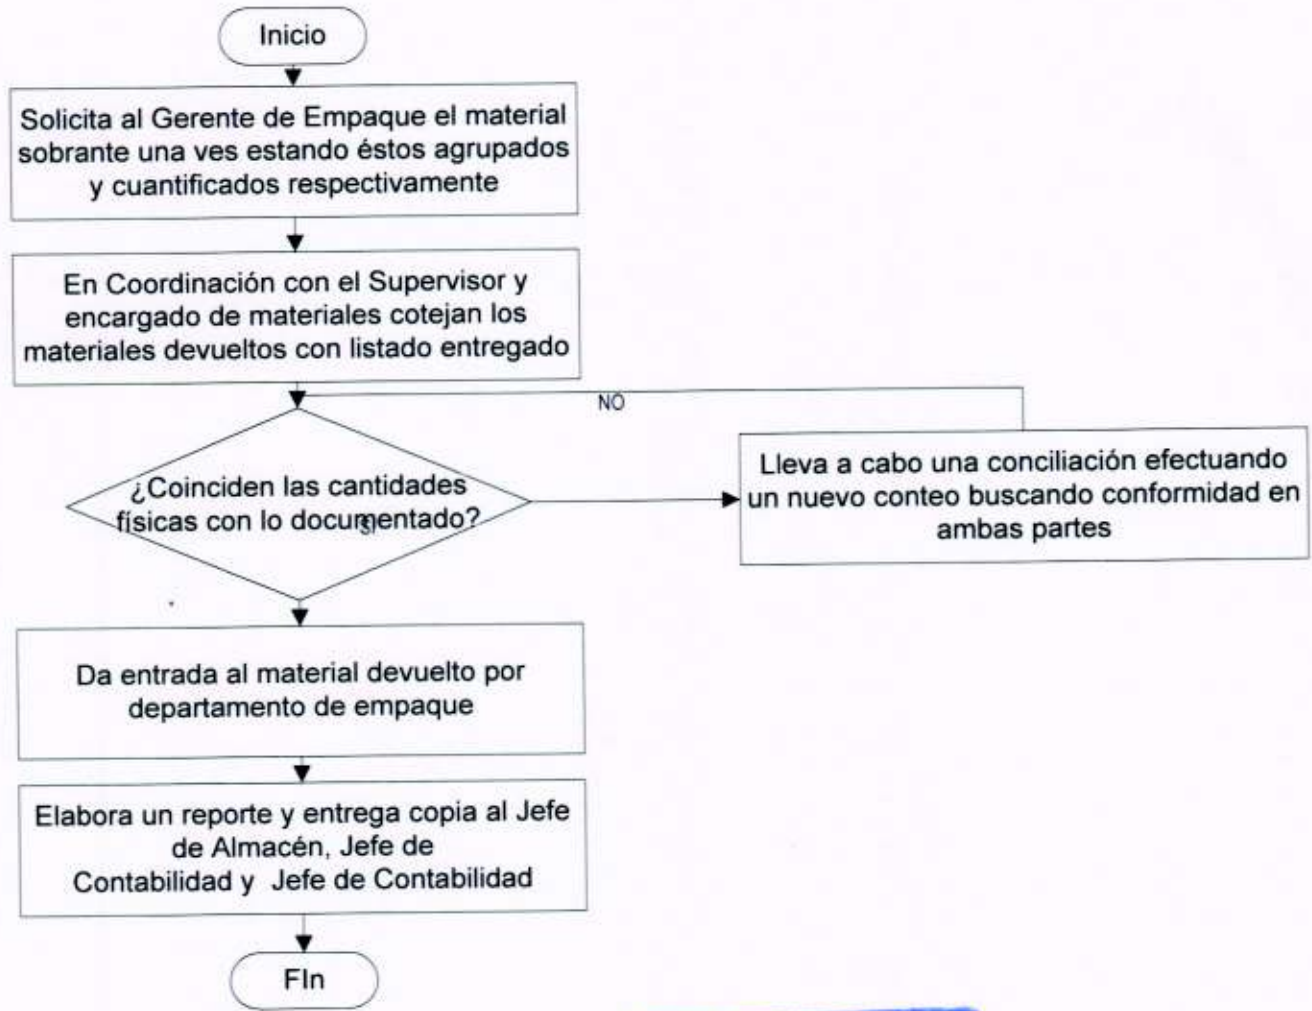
Inicio

Solicita al Gerente de Empaque el material sobrante una ves estando éstos agrupados y cuantificados respectivamente

En Coordinación con el Supervisor y encargado de materiales cotejan los materiales devueltos con listado entregado

NO

¿Coinciden las cantidades físicas con lo documentado?

SI

Lleva a cabo una conciliación efectuando un nuevo conteo buscando conformidad en ambas partes

Da entrada al material devuelto por departamento de empaque

Elabora un reporte y entrega copia al Jefe de Almacén, Jefe de Contabilidad y Jefe de Contabilidad

FIn